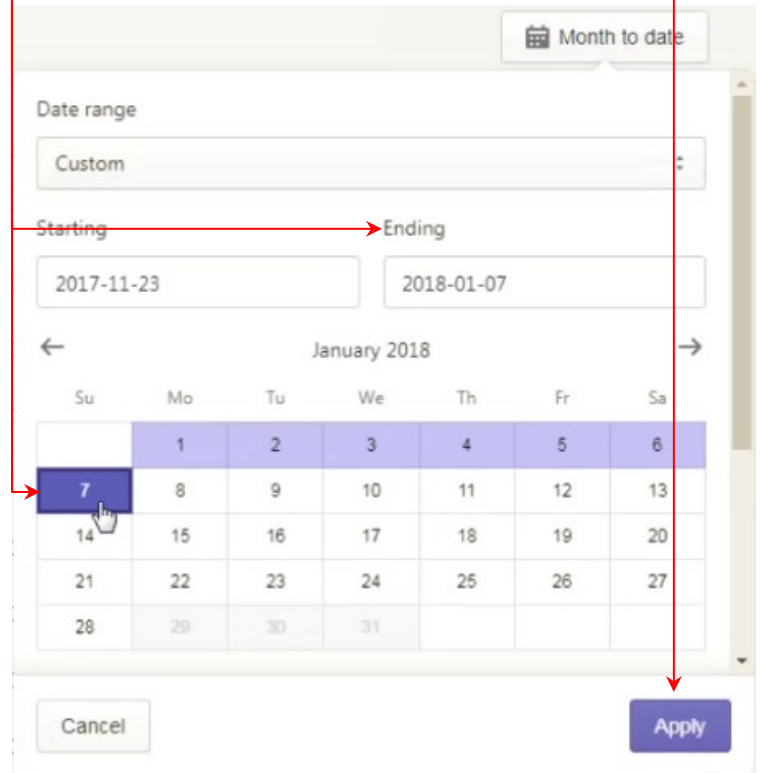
Month to date

Date range

Custom

Starting

Ending

2017-11-23

2018-01-07

January 2018

| Su | Mo | Tu | We | Th | Fr | Sa |
|---|---|---|---|---|---|---|
| | 1 | 2 | 3 | 4 | 5 | 6 |
| 7 | 8 | 9 | 10 | 11 | 12 | 13 |
| 14 | 15 | 16 | 17 | 18 | 19 | 20 |
| 21 | 22 | 23 | 24 | 25 | 26 | 27 |
| 28 | 29 | 30 | 31 | | | |

Cancel

Apply